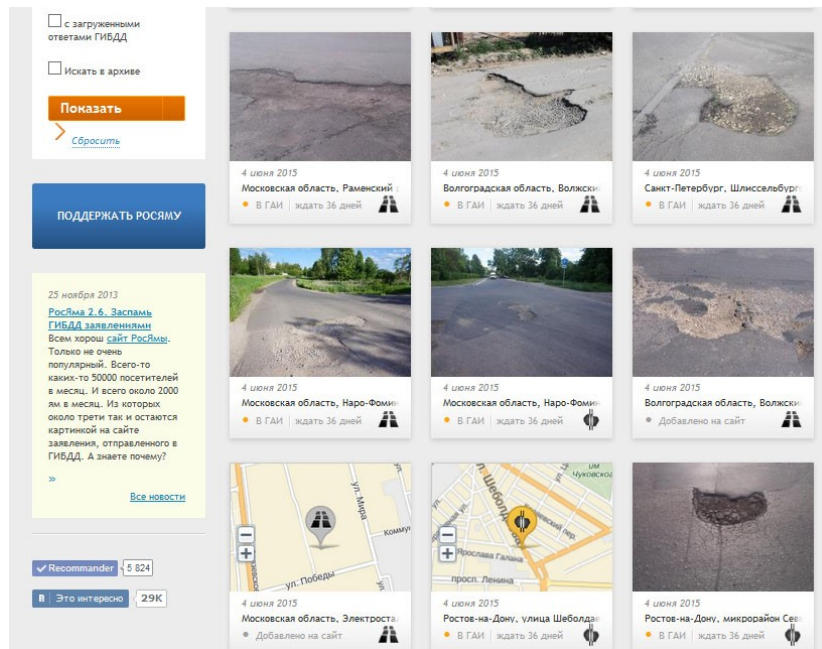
с загруженными ответами ГИБДД

Искать в архиве

Показать

Сбросить

ПОДДЕРЖАТЬ РОСЯМУ

25 ноября 2013

РосЯма 2.6. Заспамь ГИБДД заявлениями

Всем хорош сайт РосЯмы. Только не очень популярный. Всего-то каких-то 50000 посетителей в месяц. И всего около 2000 ям в месяц. Из которых около трети так и остаются картинкой на сайте заявления, отправленного в ГИБДД. А знаете почему?

»

Все новости

Recommander 5 824

Это интересно 29K

4 июня 2015
Московская область, Раменский
В ГАИ | ждать 36 дней

4 июня 2015
Волгоградская область, Волжски
В ГАИ | ждать 36 дней

4 июня 2015
Санкт-Петербург, Шлиссельбург
В ГАИ | ждать 36 дней

4 июня 2015
Московская область, Наро-Фомин
В ГАИ | ждать 36 дней

4 июня 2015
Московская область, Наро-Фомин
В ГАИ | ждать 36 дней

4 июня 2015
Волгоградская область, Волжски
Добавлено на сайт

ул. Мира
Коммун
ул. Победы

4 июня 2015
Московская область, Электростал
Добавлено на сайт

ул. Шеболд
Чуковской
Ярослава Галана
просп. Ленина

4 июня 2015
Ростов-на-Дону, улица Шеболдае
В ГАИ | ждать 36 дней

4 июня 2015
Ростов-на-Дону, микрорайон Сев
В ГАИ | ждать 36 дней